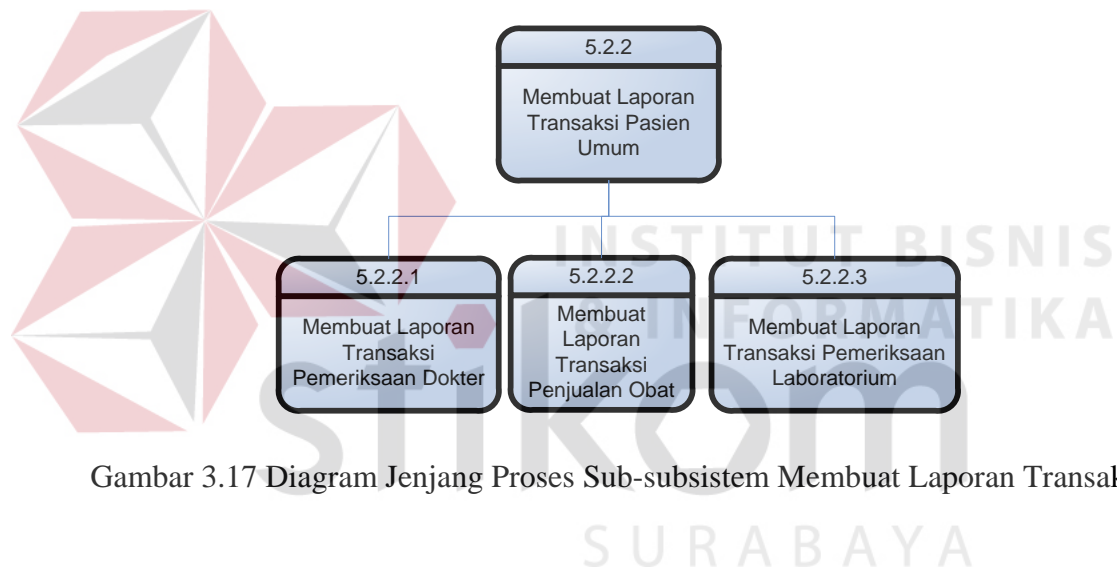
5.2.2

Membuat Laporan Transaksi Pasien Umum

5.2.2.1

Membuat Laporan Transaksi Pemeriksaan Dokter

5.2.2.2

Membuat Laporan Transaksi Penjualan Obat

5.2.2.3

Membuat Laporan Transaksi Pemeriksaan Laboratorium

Gambar 3.17 Diagram Jenjang Proses Sub-subsistem Membuat Laporan Transak

INSTITUT BISNIS & INFORMATIKA

stikom

SURABAYA